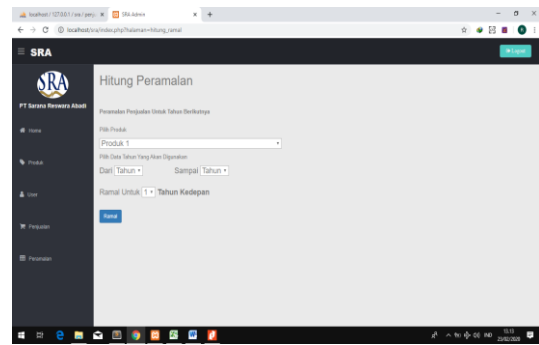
localhost / 127.0.0.1 / sra / penj ×
SRA Admin ×
localhost/sra/index.php?halaman=hitung_ramal

≡ SRA
Logout

SRA
PT Sarana Reswara Abadi

Home
Produk
User
Penjualan
Peramalan

Hitung Peramalan

Peramalan Penjualan Untuk Tahun Berikutnya

Pilih Produk
Produk 1
Pilih Data Tahun Yang Akan Digunakan
Dari Tahun
Sampai Tahun

Ramal Untuk 1 Tahun Kedepan

Ramal

IND 13:13 23/02/2020